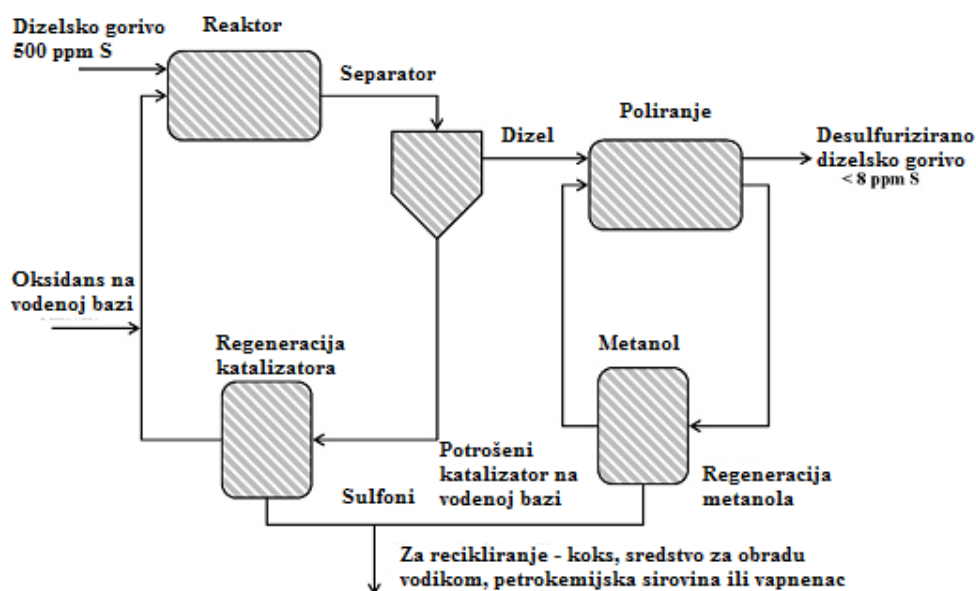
Dizelsko gorivo 500 ppm S

Reaktor

Separator

Dizel

Poliranje

Desulfurizirano dizelsko gorivo < 8 ppm S

Oksidans na vodenoj bazi

Regeneracija katalizatora

Metanol

Potrošeni katalizator na vodenoj bazi

Regeneracija metanola

Sulfoni

Za recikliranje - koks, sredstvo za obradu vodikom, petrokemijska sirovina ili vapnenac